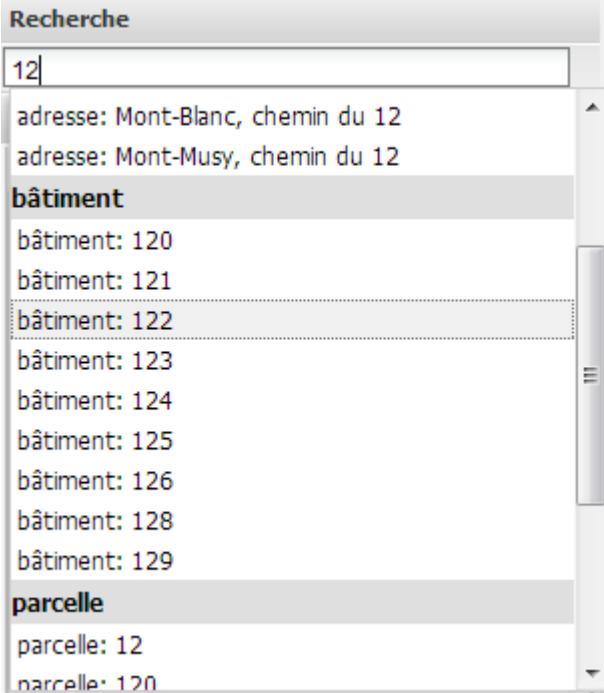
Recherche

12

adresse: Mont-Blanc, chemin du 12
adresse: Mont-Musy, chemin du 12

bâtiment

bâtiment: 120
bâtiment: 121
bâtiment: 122
bâtiment: 123
bâtiment: 124
bâtiment: 125
bâtiment: 126
bâtiment: 128
bâtiment: 129

parcelle

parcelle: 12
parcelle: 120